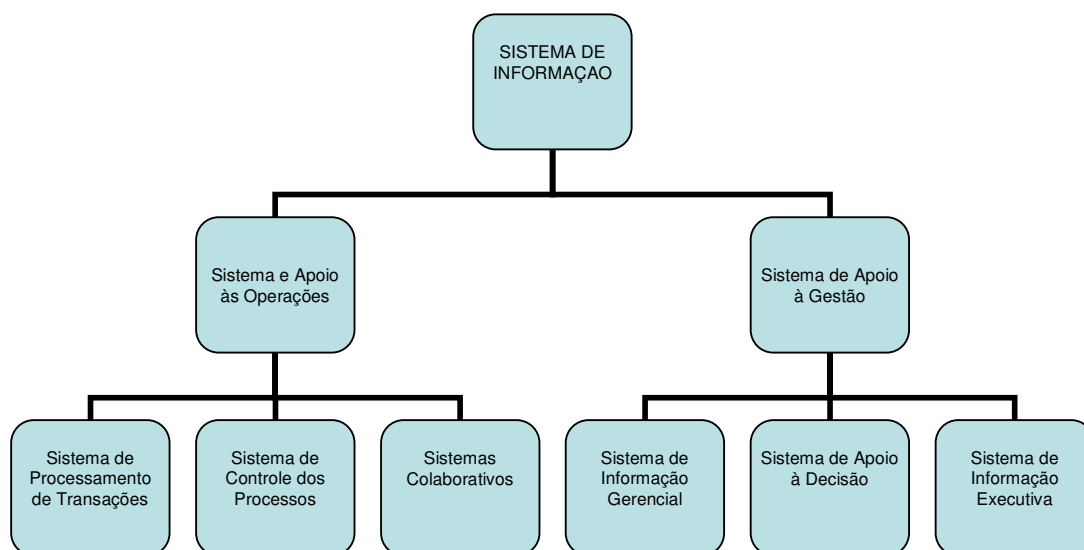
SISTEMA DE INFORMAÇAO

Sistema e Apoio às Operações

Sistema de Apoio à Gestão

Sistema de Processamento de Transações

Sistema de Controle dos Processos

Sistemas Colaborativos

Sistema de Informação Gerencial

Sistema de Apoio à Decisão

Sistema de Informação Executiva